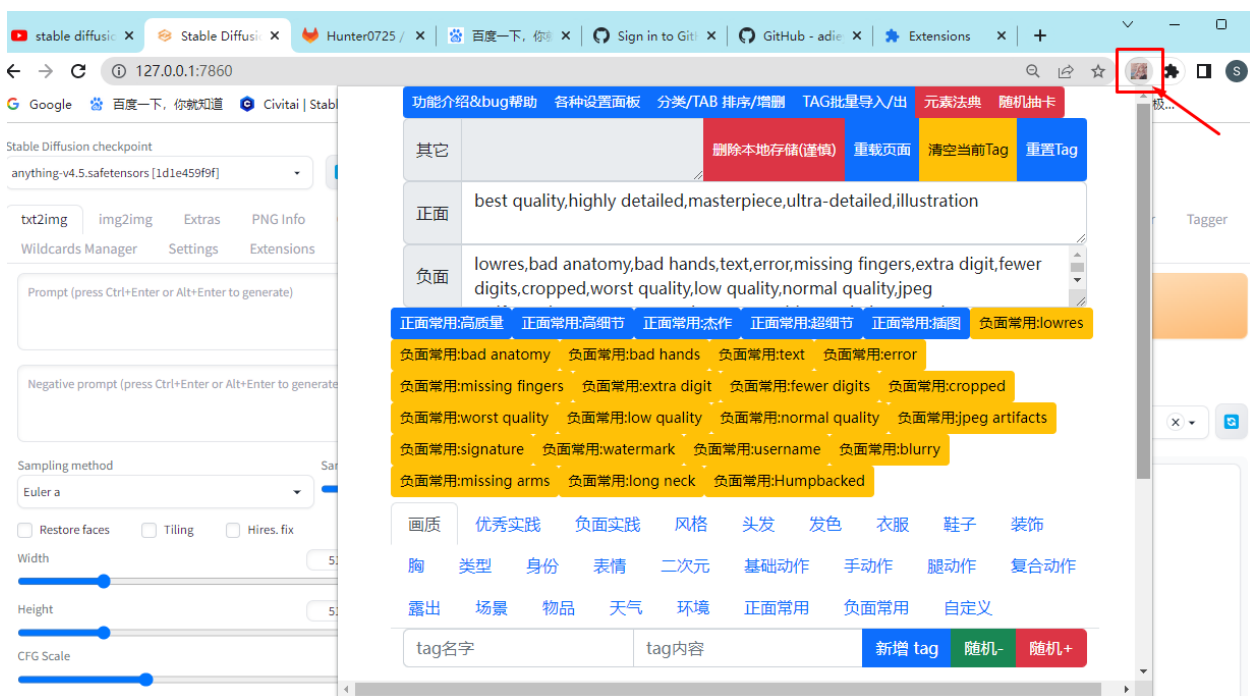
stable diffusi× | Stable Diffusi× | Hunter0725 / × | 百度一下，你 × | Sign in to Git × | GitHub - adie × | Extensions ×

127.0.0.1:7860

Google 百度一下，你就知道 Civitai | Stabl

Stable Diffusion checkpoint
anything-v4.5.safetensors [1d1e459f9f]

txt2img img2img Extras PNG Info Tagger
Wildcards Manager Settings Extensions

Prompt (press Ctrl+Enter or Alt+Enter to generate)

Negative prompt (press Ctrl+Enter or Alt+Enter to generate

Sampling method
Euler a

Restore faces Tiling Hires. fix

Width

Height

CFG Scale

功能介绍&bug帮助 各种设置面板 分类/TAB 排序/增删 TAG批量导入/出 元素法典 随机抽卡

其它 删除本地存储(谨慎) 重载页面 清空当前Tag 重置Tag

正面 best quality,highly detailed,masterpiece,ultra-detailed,illustration

负面 lowres,bad anatomy,bad hands,text,error,missing fingers,extra digit,fewer digits,cropped,worst quality,low quality,normal quality,jpeg

正面常用:高质量 正面常用:高细节 正面常用:杰作 正面常用:超细节 正面常用:插图 负面常用:lowres
负面常用:bad anatomy 负面常用:bad hands 负面常用:text 负面常用:error
负面常用:missing fingers 负面常用:extra digit 负面常用:fewer digits 负面常用:cropped
负面常用:worst quality 负面常用:low quality 负面常用:normal quality 负面常用:jpeg artifacts
负面常用:signature 负面常用:watermark 负面常用:username 负面常用:blurry
负面常用:missing arms 负面常用:long neck 负面常用:Humpbacked

画质 优秀实践 负面实践 风格 头发 发色 衣服 鞋子 装饰
胸 类型 身份 表情 二次元 基础动作 手动作 腿动作 复合动作
露出 场景 物品 天气 环境 正面常用 负面常用 自定义

tag名字 tag内容 新增 tag 随机- 随机+